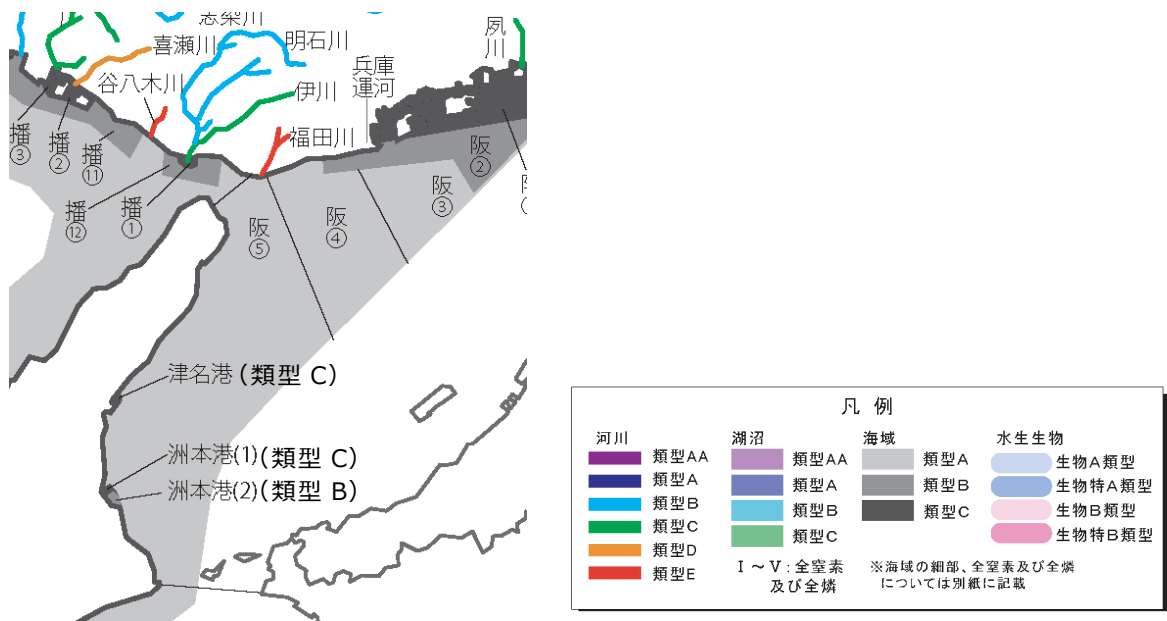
志染川
喜瀬川
明石川
夙川
谷八木川
兵庫運河
伊川
福田川
播③
播②
播⑪
播⑫
播①
阪②
阪③
阪⑤
阪④
津名港（類型 C）
洲本港(1)（類型 C）
洲本港(2)（類型 B）

凡 例

河川
類型AA
類型A
類型B
類型C
類型D
類型E

湖沼
類型AA
類型A
類型B
類型C
Ⅰ～Ⅴ：全窒素及び全燐

海域
類型A
類型B
類型C
※海域の細部、全窒素及び全燐については別紙に記載

水生生物
生物A類型
生物特A類型
生物B類型
生物特B類型